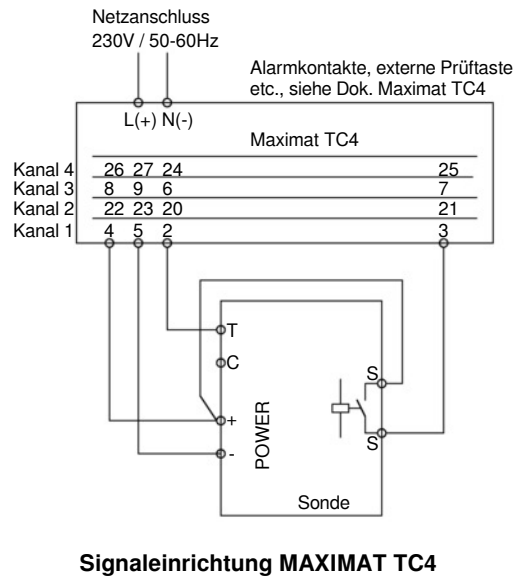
Netzanschluss
230V / 50-60Hz

Alarmkontakte, externe Prüftaste etc., siehe Dok. Maximat TC4

L(+) N(-)

Maximat TC4

Kanal 4 26 27 24 25
Kanal 3 8 9 6 7
Kanal 2 22 23 20 21
Kanal 1 4 5 2 3

T
C
+
-
POWER
S
S
Sonde

Signaleinrichtung MAXIMAT TC4